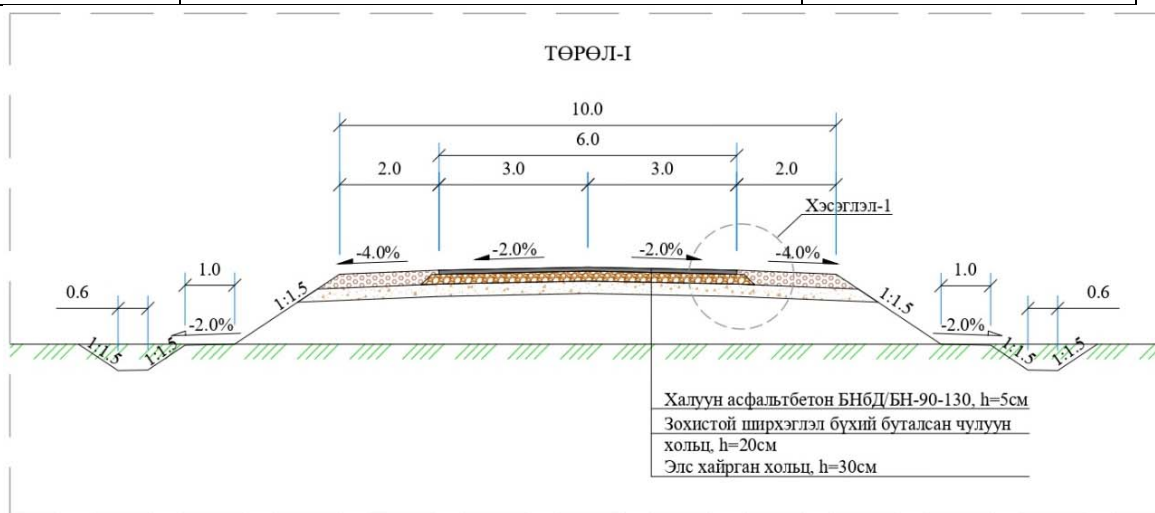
ТӨРӨЛ-I

10.0

6.0

2.0

3.0

3.0

2.0

Хэсэглэл-1

-4.0%

-2.0%

-2.0%

-4.0%

1.0

1.0

0.6

0.6

1:1.5

1:1.5

-2.0%

-2.0%

1:1.5

1:1.5

1:1.5

1:1.5

Халуун асфальтбетон БНбД/БН-90-130, h=5см
Зохистой ширхэглэл бүхий буталсан чулуун хольц, h=20см
Элс хайрган хольц, h=30см